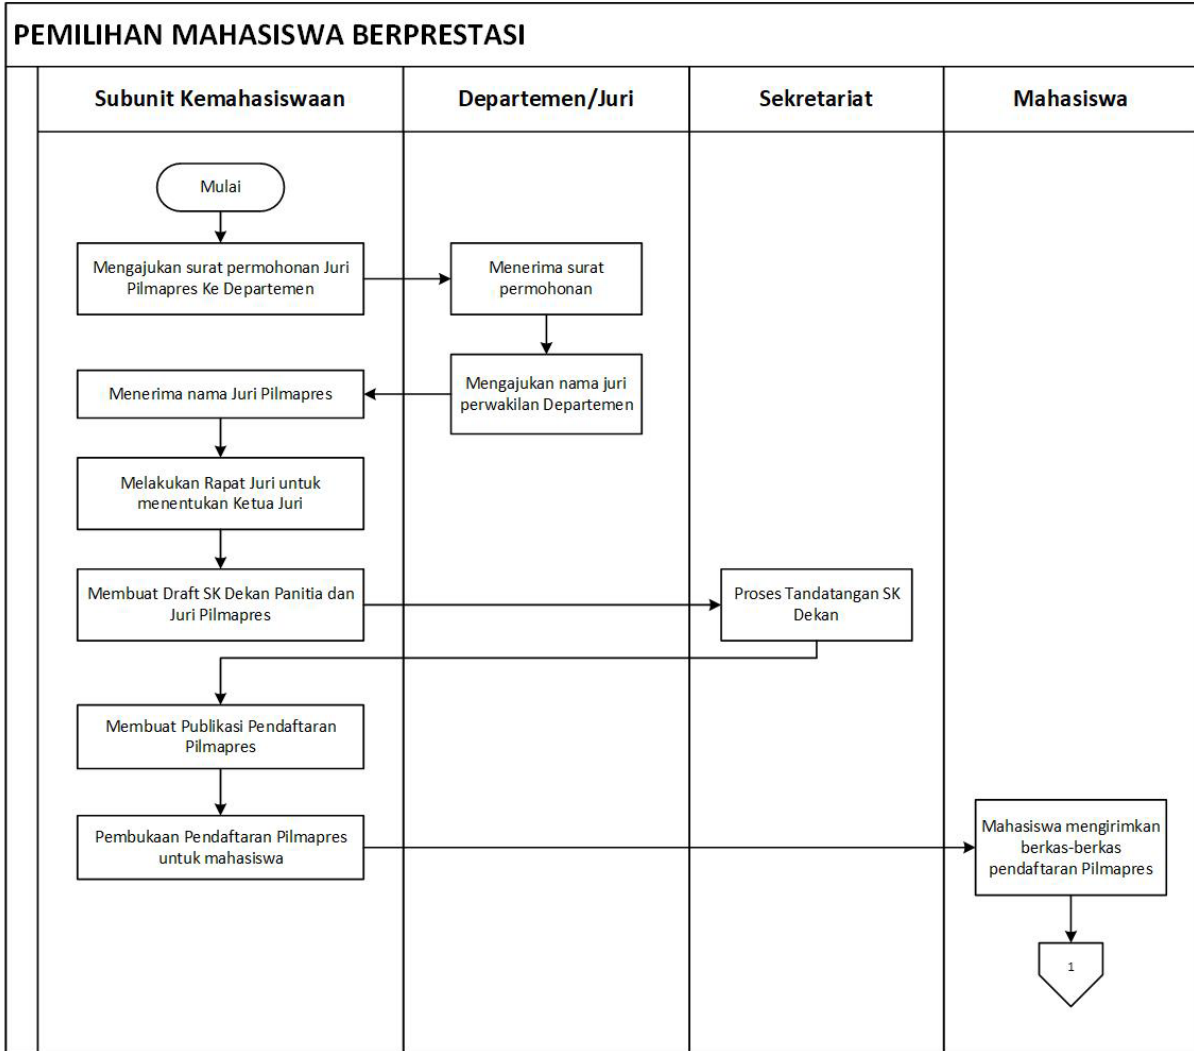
PEMILIHAN MAHASISWA BERPRESTASI

Subunit Kemahasiswaan

Departemen/Juri

Sekretariat

Mahasiswa

Mulai

Mengajukan surat permohonan Juri Pilmapres Ke Departemen

Menerima surat permohonan

Mengajukan nama juri perwakilan Departemen

Menerima nama Juri Pilmapres

Melakukan Rapat Juri untuk menentukan Ketua Juri

Membuat Draft SK Dekan Panitia dan Juri Pilmapres

Proses Tandatangan SK Dekan

Membuat Publikasi Pendaftaran Pilmapres

Pembukaan Pendaftaran Pilmapres untuk mahasiswa

Mahasiswa mengirimkan berkas-berkas pendaftaran Pilmapres

1